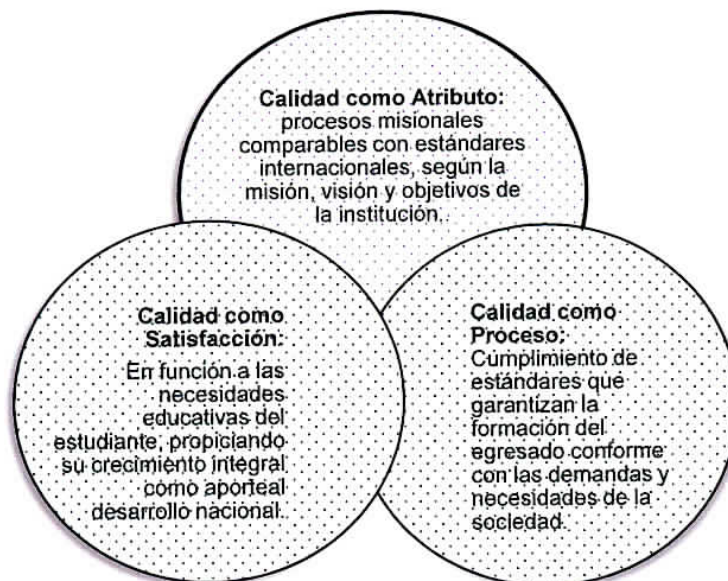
Calidad como Atributo: procesos misionales comparables con estándares internacionales, según la misión, visión y objetivos de la institución.

Calidad como Satisfacción: En función a las necesidades educativas del estudiante, propiciando su crecimiento integral como aporteal desarrollo nacional.

Calidad como Proceso: Cumplimiento de estándares que garantizan la formación del egresado conforme con las demandas y necesidades de la sociedad.